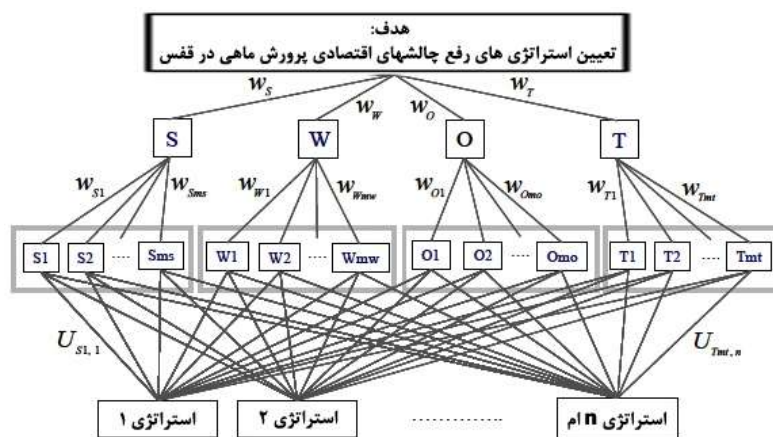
هدف:
تعیین استراتژی های رفع چالشهای اقتصادی پرورش ماهی در قفس

$w_S$ $w_W$ $w_O$ $w_T$

S W O T

$w_{S1}$ $w_{Sms}$ $w_{W1}$ $w_{Wmw}$ $w_{O1}$ $w_{Omo}$ $w_{T1}$ $w_{Tmt}$

S1 S2 ..... Sms W1 W2 ..... Wmw O1 O2 ..... Omo T1 T2 ..... Tmt

$U_{S1,1}$ $U_{Tmt,n}$

استراتژی ۱ استراتژی ۲ ........... استراتژی n ام